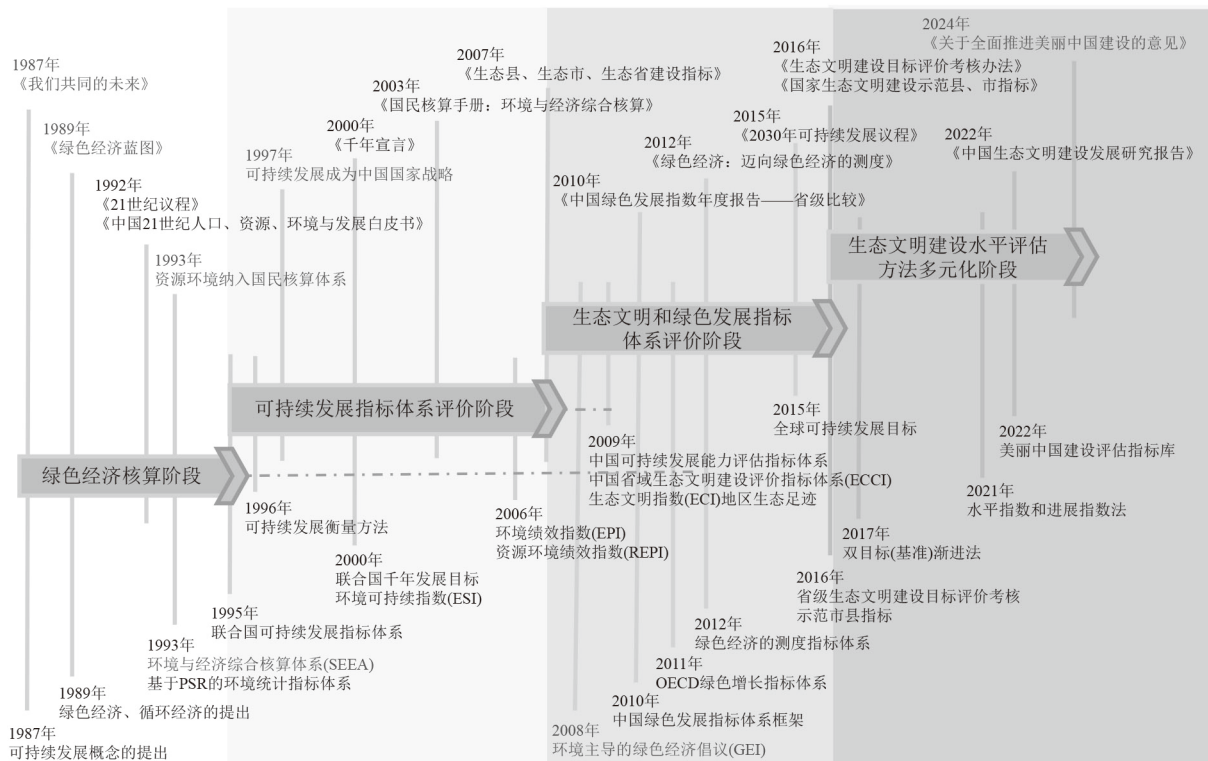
2024年
《关于全面推进美丽中国建设的意见》

2016年
《生态文明建设目标评价考核办法》
《国家生态文明建设示范县、市指标》

2007年
《生态县、生态市、生态省建设指标》

1987年
《我们共同的未来》

2003年
《国民核算手册：环境与经济综合核算》

2015年
《2030年可持续发展议程》

2022年
《中国生态文明建设发展研究报告》

1989年
《绿色经济蓝图》

2000年
《千年宣言》

2012年
《绿色经济：迈向绿色经济的测度》

1997年
可持续发展成为中国国家战略

1992年
《21世纪议程》
《中国21世纪人口、资源、环境与发展白皮书》

2010年
《中国绿色发展指数年度报告——省级比较》

生态文明建设水平评估方法多元化阶段

1993年
资源环境纳入国民核算体系

生态文明和绿色发展指标体系评价阶段

可持续发展指标体系评价阶段

2015年
全球可持续发展目标

2022年
美丽中国建设评估指标库

2009年
中国可持续发展能力评估指标体系
中国省域生态文明建设评价指标体系(ECCI)
生态文明指数(ECI)地区生态足迹

绿色经济核算阶段

2021年
水平指数和进展指数法

1996年
可持续发展衡量方法

2006年
环境绩效指数(EPI)
资源环境绩效指数(REPI)

2017年
双目标(基准)渐进法

2000年
联合国千年发展目标
环境可持续指数(ESI)

2016年
省级生态文明建设目标评价考核
示范市县指标

1995年
联合国可持续发展指标体系

2012年
绿色经济的测度指标体系

1993年
环境与经济综合核算体系(SEEA)
基于PSR的环境统计指标体系

2011年
OECD绿色增长指标体系

1989年
绿色经济、循环经济的提出

2010年
中国绿色发展指标体系框架

1987年
可持续发展概念的提出

2008年
环境主导的绿色经济倡议(GEI)